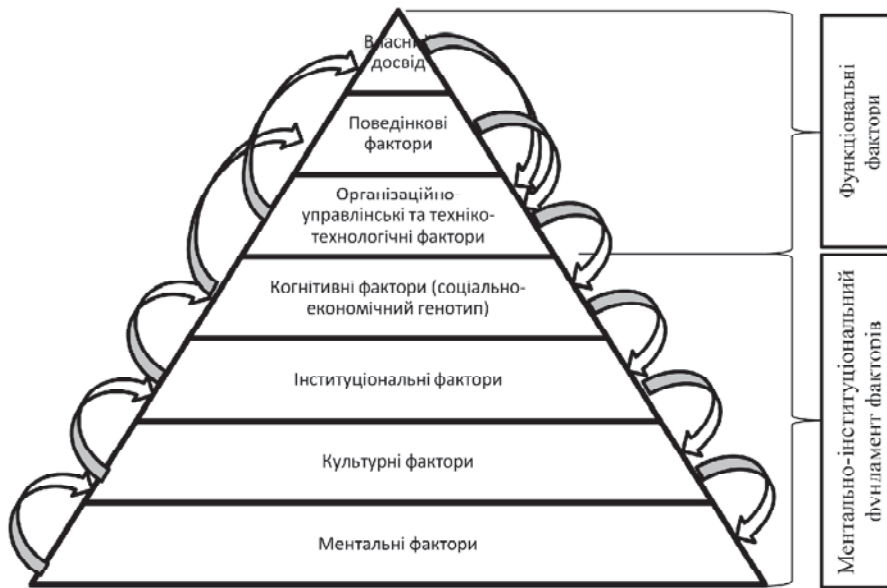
Власний досвід

Поведінкові фактори

Організаційно управлінські та техніко-технологічні фактори

Когнітивні фактори (соціально-економічний генотип)

Інституціональні фактори

Культурні фактори

Ментальні фактори

Функціональні фактори

Ментально-інституціональний фундамент факторів